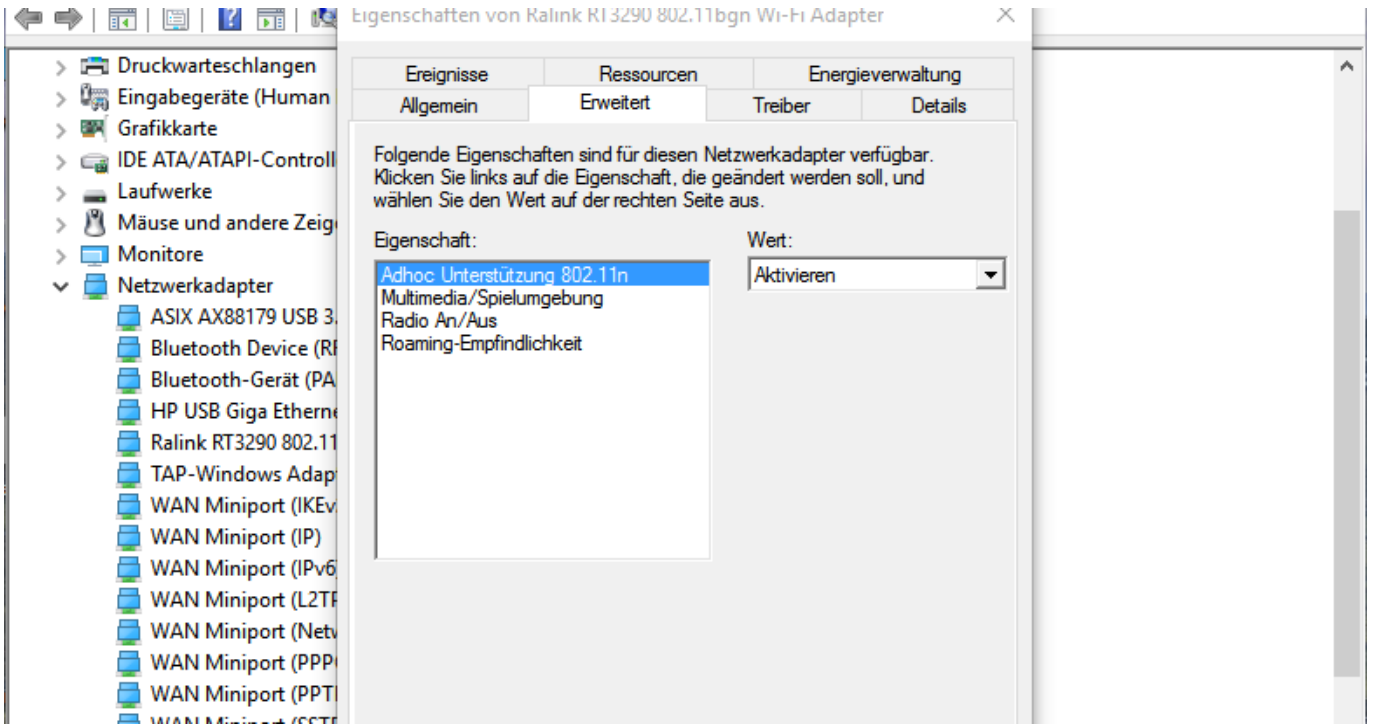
Druckwarteschlangen
Eingabegeräte (Human
Grafikkarte
IDE ATA/ATAPI-Controll
Laufwerke
Mäuse und andere Zeig
Monitore
Netzwerkadapter
ASIX AX88179 USB 3.
Bluetooth Device (RF
Bluetooth-Gerät (PA
HP USB Giga Etherne
Ralink RT3290 802.11
TAP-Windows Adap
WAN Miniport (IKEv
WAN Miniport (IP)
WAN Miniport (IPv6
WAN Miniport (L2TP
WAN Miniport (Netv
WAN Miniport (PPP
WAN Miniport (PPTI
WAN Miniport (SSTP

Eigenschaften von Ralink RT3290 802.11bgn Wi-Fi Adapter

Ereignisse | Ressourcen | Energieverwaltung
Allgemein | Erweitert | Treiber | Details

Folgende Eigenschaften sind für diesen Netzwerkadapter verfügbar. Klicken Sie links auf die Eigenschaft, die geändert werden soll, und wählen Sie den Wert auf der rechten Seite aus.

Eigenschaft:
Adhoc Unterstützung 802.11n
Multimedia/Spielumgebung
Radio An/Aus
Roaming-Empfindlichkeit

Wert:
Aktivieren